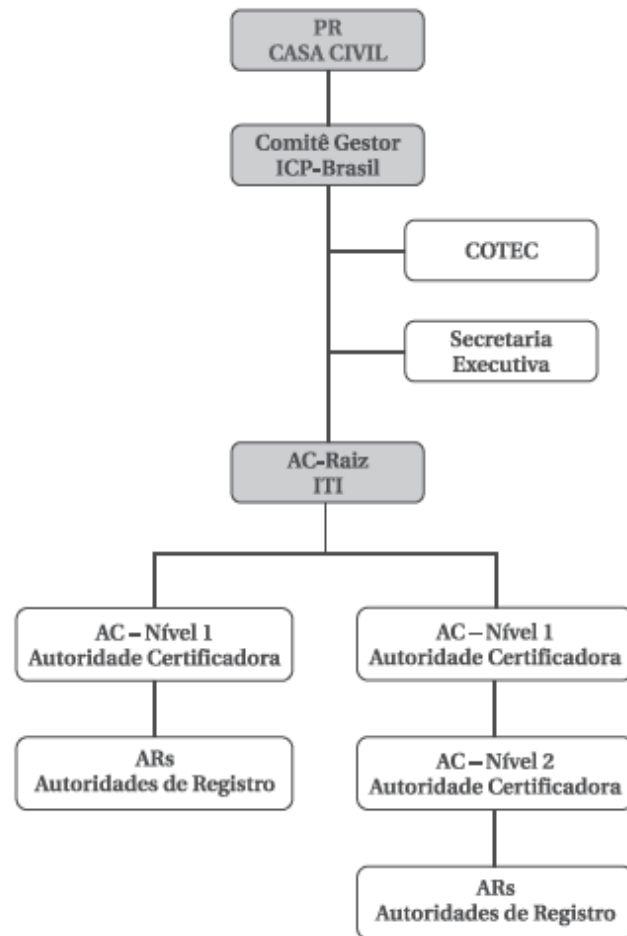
PR
CASA CIVIL

Comitê Gestor
ICP-Brasil

COTEC

Secretaria
Executiva

AC-Raiz
ITI

AC – Nível 1
Autoridade Certificadora

ARs
Autoridades de Registro

AC – Nível 1
Autoridade Certificadora

AC – Nível 2
Autoridade Certificadora

ARs
Autoridades de Registro